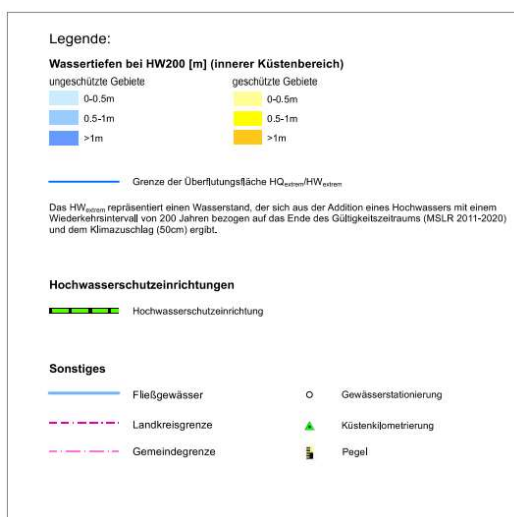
Legende:

Wassertiefen bei HW200 [m] (innerer Küstenbereich)

ungeschützte Gebiete
0-0.5m
0.5-1m
>1m

geschützte Gebiete
0-0.5m
0.5-1m
>1m

Grenze der Überflutungsfläche $HQ_{extrem}$/$HW_{extrem}$

Das $HW_{extrem}$ repräsentiert einen Wasserstand, der sich aus der Addition eines Hochwassers mit einem Wiederkehrsintervall von 200 Jahren bezogen auf das Ende des Gültigkeitszeitraums (MSLR 2011-2020) und dem Klimazuschlag (50cm) ergibt.

Hochwasserschutzeinrichtungen

Hochwasserschutzeinrichtung

Sonstiges

Fließgewässer

Landkreisgrenze

Gemeindegrenze

Gewässerstationierung

Küstenkilometrierung

Pegel